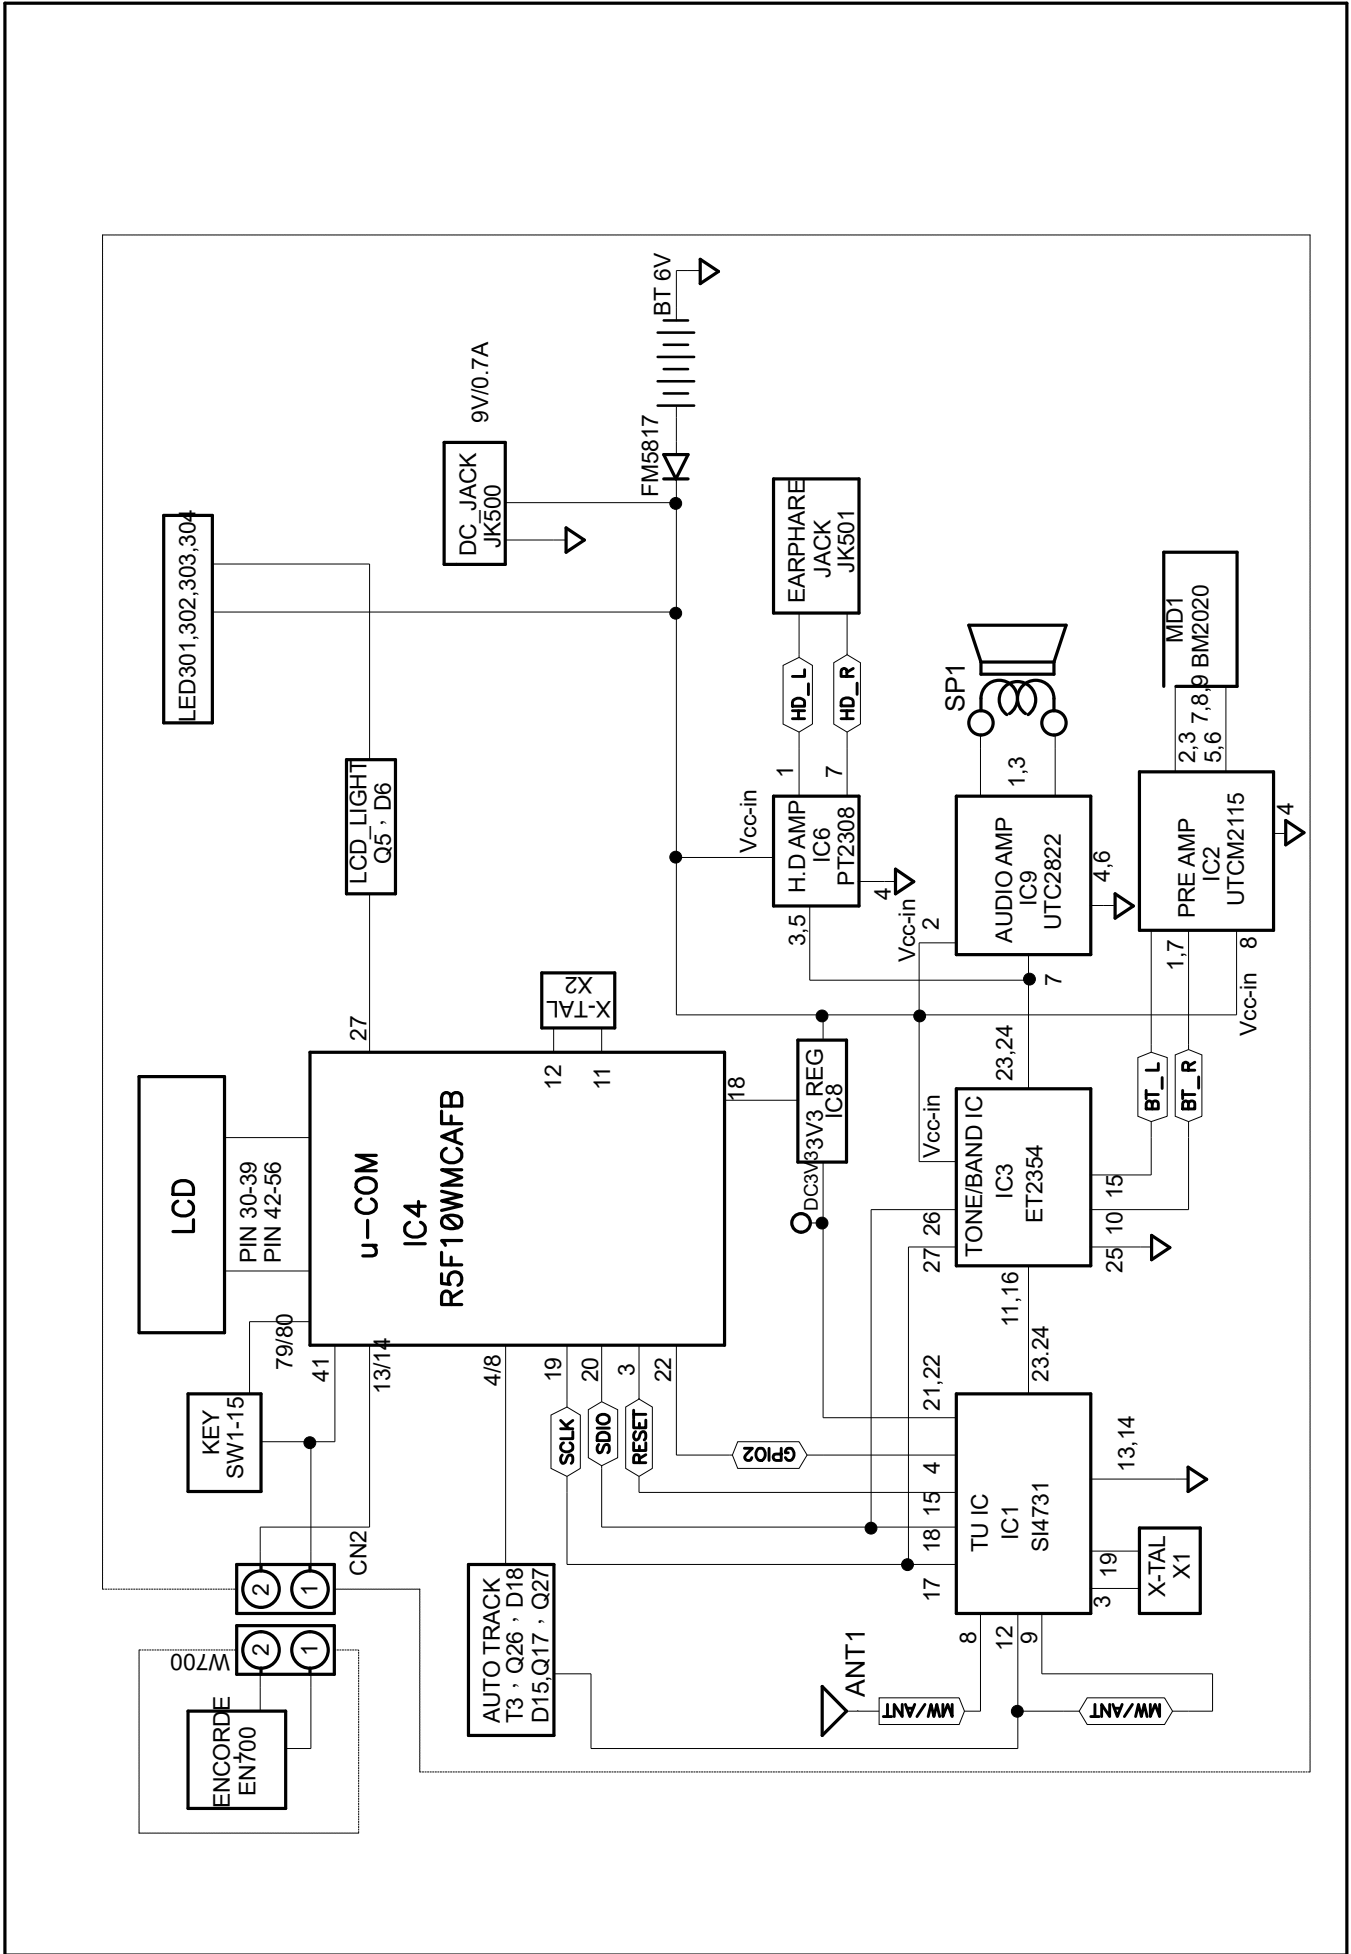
LED301,302,303,304
DC_JACK
JK500
9V/0.7A
FM5817
BT 6V
EARPHARE
JACK
JK501
HD_L
HD_R
SP1
MD1
BM2020
LCD_LIGHT
Q5 , D6
27
Vcc-in
1
7
H.D AMP
IC6
PT2308
4
3,5
1,3
AUDIO AMP
IC9
UTC2822
4,6
Vcc-in
2
2,3
5,6
7,8,9
PRE AMP
IC2
UTCM2115
4
1,7
8
X-TAL
X2
12
11
LCD
PIN 30-39
PIN 42-56
u-COM
IC4
R5F10WMCAFB
18
REG
33V3
IC8
DC3V3
7
23,24
Vcc-in
BT_L
BT_R
Vcc-in
TONE/BAND IC
IC3
ET2354
15
10
25
26
27
11,16
23.24
KEY
SW1-15
79/80
41
13/14
4/8
19
20
3
22
SCLK
SDIO
RESET
GPIO2
21,22
4
15
18
17
TU IC
IC1
SI4731
13,14
X-TAL
X1
19
3
CN2
2
1
2
1
W700
ENCORDE
EN700
AUTO TRACK
T3 , Q26 , D18
D15,Q17 , Q27
ANT1
MW/ANT
8
12
9
MW/ANT